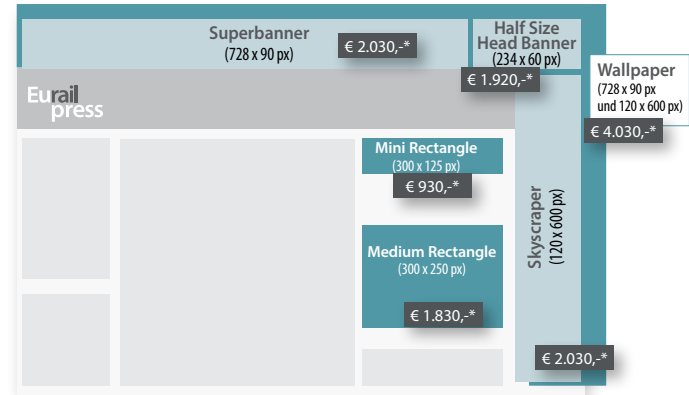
Superbanner
(728 x 90 px)
€ 2.030,-*

Half Size Head Banner
(234 x 60 px)
€ 1.920,-*

Wallpaper
(728 x 90 px und 120 x 600 px)
€ 4.030,-*

Eurailpress

Mini Rectangle
(300 x 125 px)
€ 930,-*

Skyscraper
(120 x 600 px)

Medium Rectangle
(300 x 250 px)
€ 1.830,-*

€ 2.030,-*